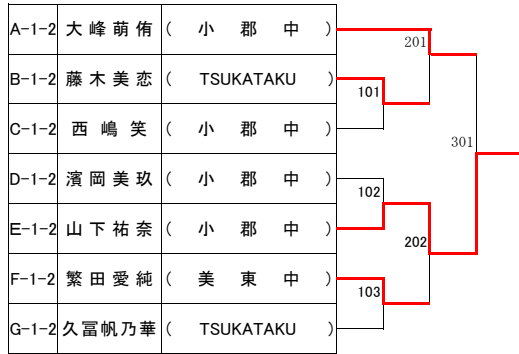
| A-1-2 | 大峰萌侑 | （ 小 郡 中 ） |
| B-1-2 | 藤木美恋 | （ TSUKATAKU ） |
| C-1-2 | 西嶋笑 | （ 小 郡 中 ） |
| D-1-2 | 濱岡美玖 | （ 小 郡 中 ） |
| E-1-2 | 山下祐奈 | （ 小 郡 中 ） |
| F-1-2 | 繁田愛純 | （ 美 東 中 ） |
| G-1-2 | 久冨帆乃華 | （ TSUKATAKU ） |

201
101
301
102
202
103